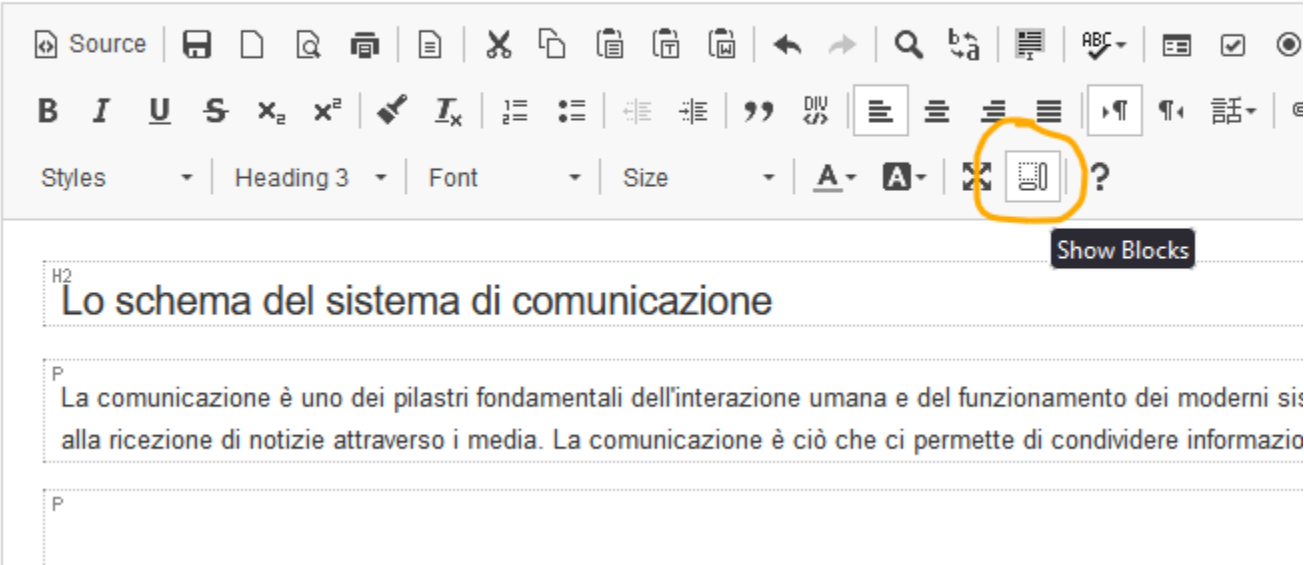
Source

B I U S $x_2$ $x^2$ $I_x$

Styles Heading 3 Font Size

Show Blocks

H2
Lo schema del sistema di comunicazione

P
La comunicazione è uno dei pilastri fondamentali dell'interazione umana e del funzionamento dei moderni sis alla ricezione di notizie attraverso i media. La comunicazione è ciò che ci permette di condividere informazio

P